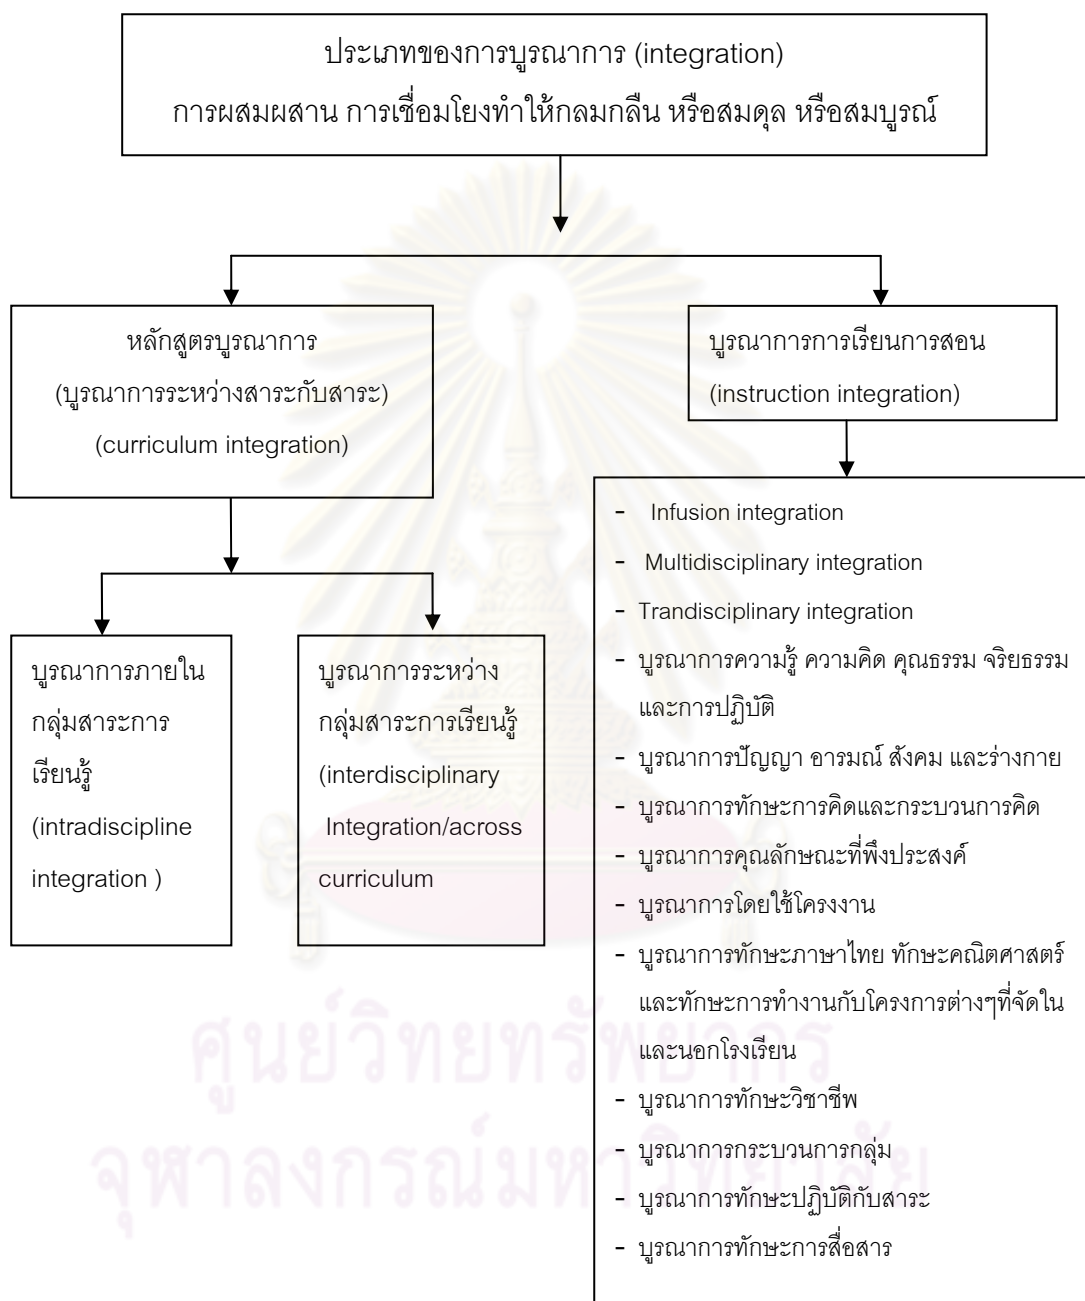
ประเภทของการบูรณาการ (integration)
การผสมผสาน การเชื่อมโยงทำให้กลมกลืน หรือสมดุล หรือสมบูรณ์

หลักสูตรบูรณาการ
(บูรณาการระหว่างสาระกับสาระ)
(curriculum integration)

บูรณาการการเรียนการสอน
(instruction integration)

บูรณาการภายในกลุ่มสาระการเรียนรู้
(intradiscipline integration )

บูรณาการระหว่างกลุ่มสาระการเรียนรู้
(interdisciplinary Integration/across curriculum

- Infusion integration
- Multidisciplinary integration
- Trandisciplinary integration
- บูรณาการความรู้ ความคิด คุณธรรม จริยธรรม และการปฏิบัติ
- บูรณาการปัญญา อารมณ์ สังคม และร่างกาย
- บูรณาการทักษะการคิดและกระบวนการคิด
- บูรณาการคุณลักษณะที่พึงประสงค์
- บูรณาการโดยใช้โครงงาน
- บูรณาการทักษะภาษาไทย ทักษะคณิตศาสตร์ และทักษะการทำงานกับโครงการต่างๆที่จัดในและนอกโรงเรียน
- บูรณาการทักษะวิชาชีพ
- บูรณาการกระบวนการกลุ่ม
- บูรณาการทักษะปฏิบัติกับสาระ
- บูรณาการทักษะการสื่อสาร

ศูนย์วิทยทรัพยากร
จุฬาลงกรณ์มหาวิทยาลัย